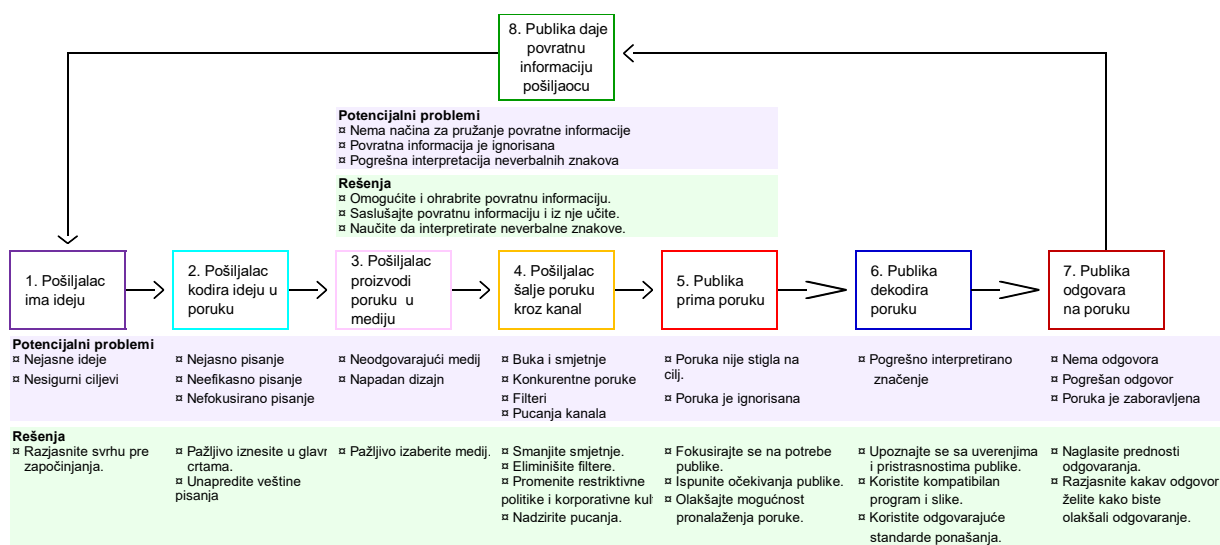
8. Publika daje povratnu informaciju pošiljaocu

Potencijalni problemi
¤ Nema načina za pružanje povratne informacije
¤ Povratna informacija je ignorisana
¤ Pogrešna interpretacija neverbalnih znakova

Rešenja
¤ Omogućite i ohrabrite povratnu informaciju.
¤ Saslušajte povratnu informaciju i iz nje učite.
¤ Naučite da interpretirate neverbalne znakove.

1. Pošiljalac ima ideju

2. Pošiljalac kodira ideju u poruku

3. Pošiljalac proizvodi poruku u mediju

4. Pošiljalac šalje poruku kroz kanal

5. Publika prima poruku

6. Publika dekodira poruku

7. Publika odgovara na poruku

Potencijalni problemi
¤ Nejasne ideje
¤ Nesigurni ciljevi

¤ Nejasno pisanje
¤ Neefikasno pisanje
¤ Nefokusirano pisanje

¤ Neodgovarajući medij
¤ Napadan dizajn

¤ Buka i smjetnje
¤ Konkurentne poruke
¤ Filteri
¤ Pucanja kanala

¤ Poruka nije stigla na cilj.
¤ Poruka je ignorisana

¤ Pogrešno interpretirano značenje

¤ Nema odgovora
¤ Pogrešan odgovor
¤ Poruka je zaboravljena

Rešenja
¤ Razjasnite svrhu pre započinjanja.

¤ Pažljivo iznesite u glavr crtama.
¤ Unapredite veštine pisanja

¤ Pažljivo izaberite medij.

¤ Smanjite smjetnje.
¤ Eliminišite filtere.
¤ Promenite restriktivne politike i korporativne kul
¤ Nadzirite pucanja.

¤ Fokusirajte se na potrebe publike.
¤ Ispunite očekivanja publike.
¤ Olakšajte mogućnost pronalaženja poruke.

¤ Upoznajte se sa uverenjima i pristrasnostima publike.
¤ Koristite kompatibilan program i slike.
¤ Koristite odgovarajuće standarde ponašanja.

¤ Naglasite prednosti odgovaranja.
¤ Razjasnite kakav odgovor želite kako biste olakšali odgovaranje.